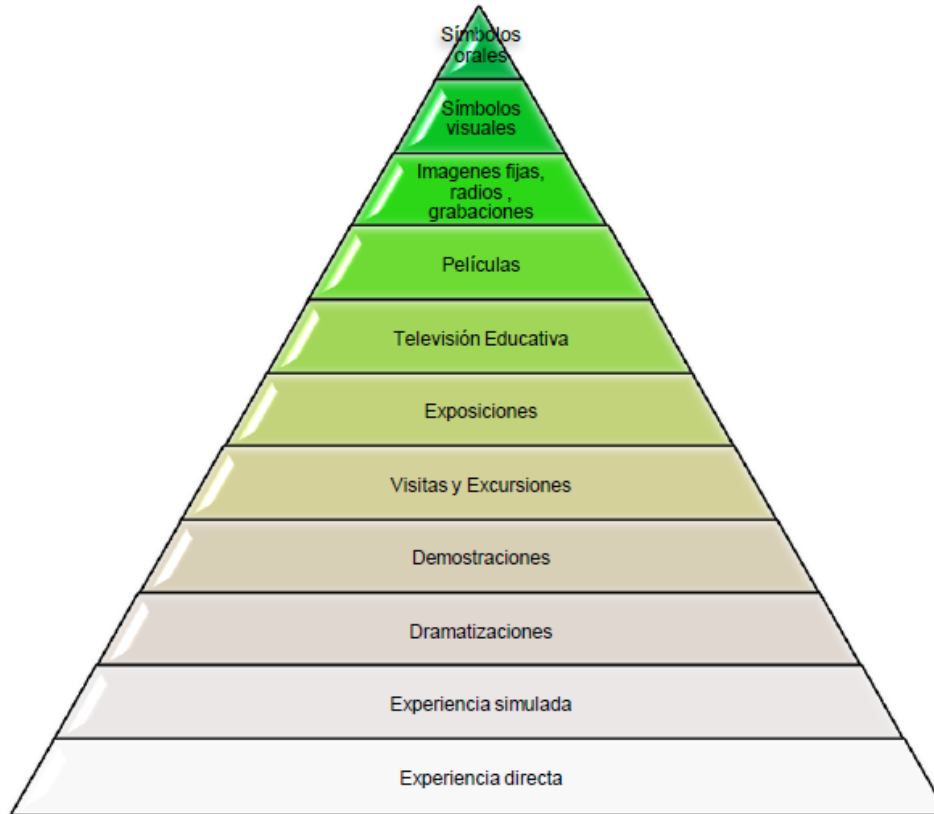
Símbolos orales

Símbolos visuales

Imagenes fijas, radios , grabaciones

Películas

Televisión Educativa

Exposiciones

Visitas y Excursiones

Demostraciones

Dramatizaciones

Experiencia simulada

Experiencia directa